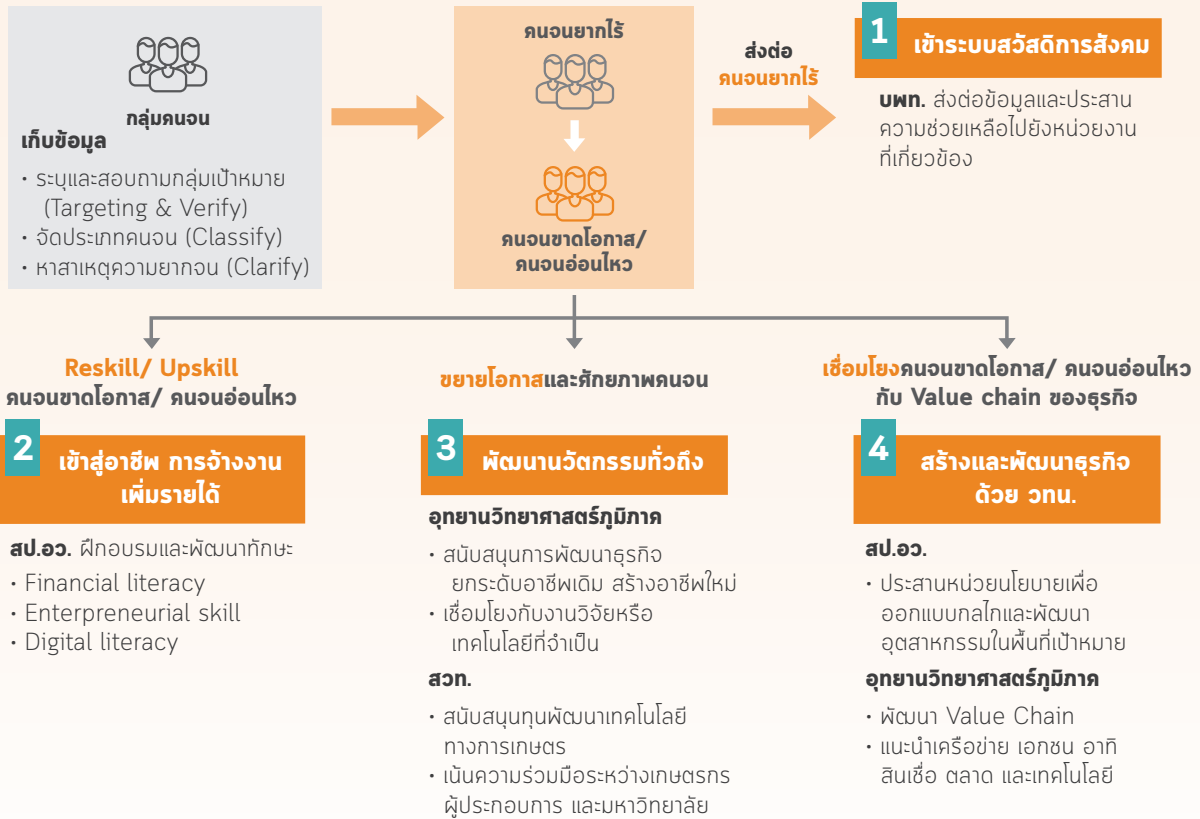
กลุ่มคนจน

เก็บข้อมูล
• ระบุและสอบถามกลุ่มเป้าหมาย (Targeting & Verify)
• จัดประเภทคนจน (Classify)
• หาสาเหตุความยากจน (Clarify)

คนจนยากไร้

คนจนขาดโอกาส/ คนจนอ่อนไหว

ส่งต่อ คนจนยากไร้

1 เข้าระบบสวัสดิการสังคม

บพท. ส่งต่อข้อมูลและประสานความช่วยเหลือไปยังหน่วยงานที่เกี่ยวข้อง

Reskill/ Upskill
คนจนขาดโอกาส/ คนจนอ่อนไหว

2 เข้าสู่อาชีพ การจ้างงาน เพิ่มรายได้

สป.อว. ฝึกอบรมและพัฒนาทักษะ
• Financial literacy
• Enterpreneurial skill
• Digital literacy

ขยายโอกาสและศักยภาพคนจน

3 พัฒนานวัตกรรมทั่วถึง

อุทยานวิทยาศาสตร์ภูมิภาค
• สนับสนุนการพัฒนาธุรกิจ ยกระดับอาชีพเดิม สร้างอาชีพใหม่
• เชื่อมโยงกับงานวิจัยหรือเทคโนโลยีที่จำเป็น

สวท.
• สนับสนุนทุนพัฒนาเทคโนโลยีทางการเกษตร
• เน้นความร่วมมือระหว่างเกษตรกร ผู้ประกอบการ และมหาวิทยาลัย

เชื่อมโยงคนจนขาดโอกาส/ คนจนอ่อนไหว กับ Value chain ของธุรกิจ

4 สร้างและพัฒนาธุรกิจ ด้วย วทน.

สป.อว.
• ประสานหน่วยนโยบายเพื่อออกแบบกลไกและพัฒนาอุตสาหกรรมในพื้นที่เป้าหมาย

อุทยานวิทยาศาสตร์ภูมิภาค
• พัฒนา Value Chain
• แนะนำเครือข่าย เอกชน อาทิ สินเชื่อ ตลาด และเทคโนโลยี